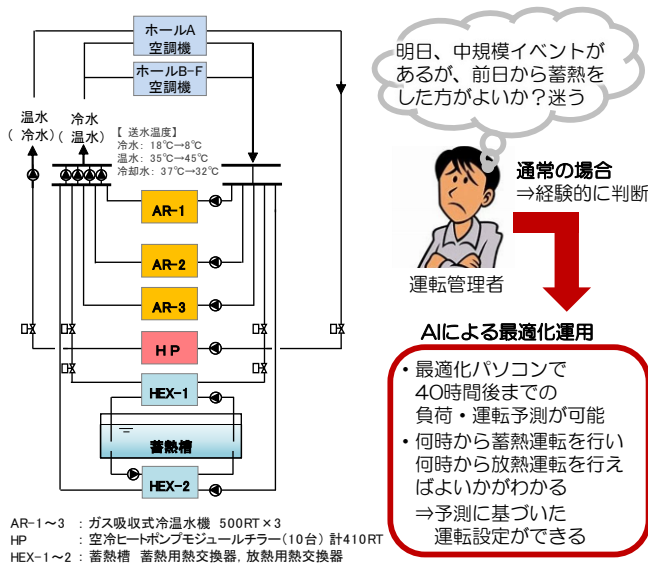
ホールA
空調機

ホールB-F
空調機

温水
（冷水）

冷水
温水）

【送水温度】
冷水：18℃→8℃
温水：35℃→45℃
冷却水：37℃→32℃

AR-1

AR-2

AR-3

HP

HEX-1

蓄熱槽

HEX-2

明日、中規模イベントがあるが、前日から蓄熱をした方がよいか？迷う

通常の場合
⇒経験的に判断

運転管理者

AIによる最適化運用

• 最適化パソコンで40時間後までの負荷・運転予測が可能
• 何時から蓄熱運転を行い何時から放熱運転を行えばよいかがわかる
⇒予測に基づいた運転設定ができる

AR-1～3 ：ガス吸収式冷温水機 500RT×3
HP ：空冷ヒートポンプモジュールチラー（10台）計410RT
HEX-1～2：蓄熱槽 蓄熱用熱交換器，放熱用熱交換器